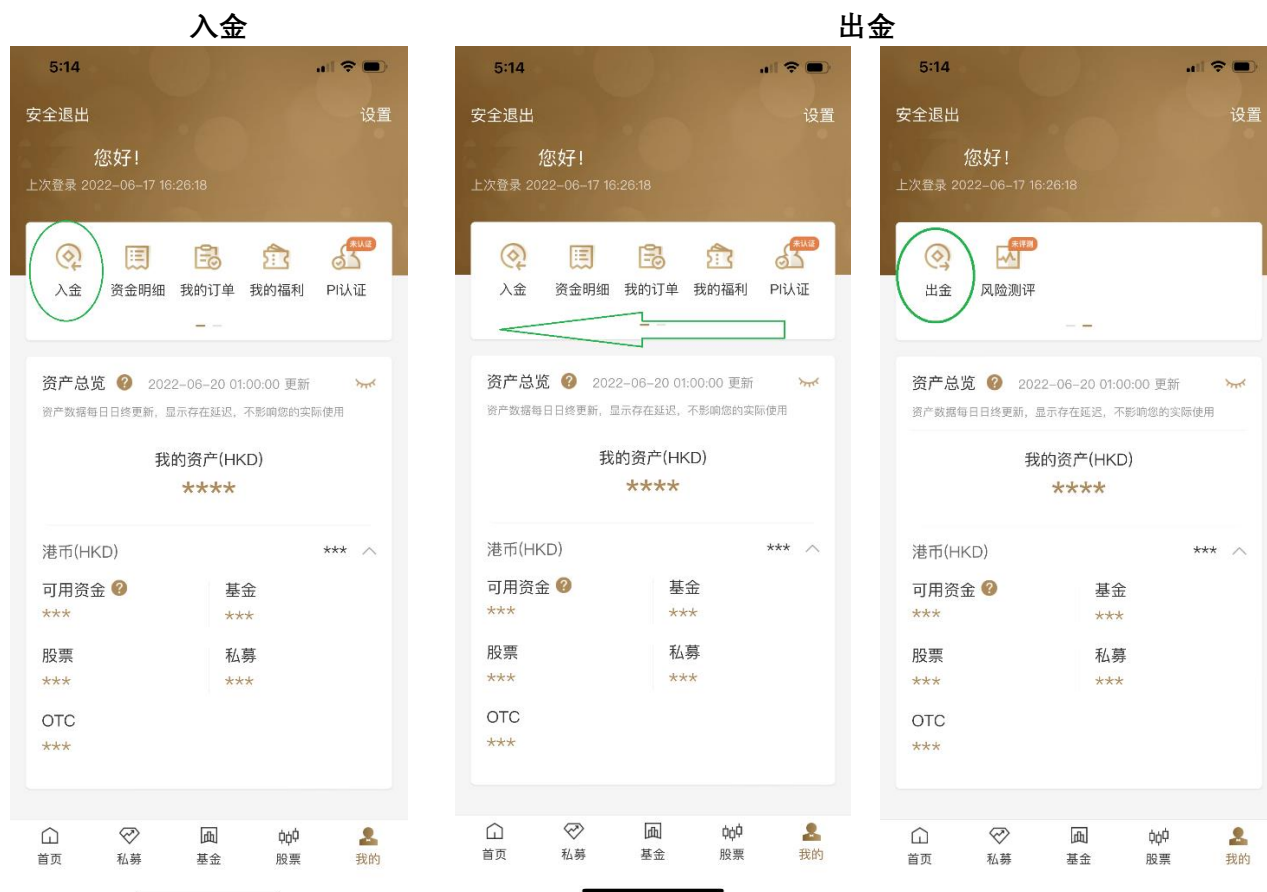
入金

5:14

安全退出 设置

您好!
上次登录 2022-06-17 16:26:18

入金 资金明细 我的订单 我的福利 未认证 PI认证

资产总览 2022-06-20 01:00:00 更新
资产数据每日日终更新，显示存在延迟，不影响您的实际使用

我的资产(HKD)
****

港币(HKD) ***

可用资金
***

基金
***

股票
***

私募
***

OTC
***

首页 私募 基金 股票 我的

出金

5:14

安全退出 设置

您好!
上次登录 2022-06-17 16:26:18

入金 资金明细 我的订单 我的福利 未认证 PI认证

资产总览 2022-06-20 01:00:00 更新
资产数据每日日终更新，显示存在延迟，不影响您的实际使用

我的资产(HKD)
****

港币(HKD) ***

可用资金
***

基金
***

股票
***

私募
***

OTC
***

首页 私募 基金 股票 我的

5:14

安全退出 设置

您好!
上次登录 2022-06-17 16:26:18

出金 未评测 风险测评

资产总览 2022-06-20 01:00:00 更新
资产数据每日日终更新，显示存在延迟，不影响您的实际使用

我的资产(HKD)
****

港币(HKD) ***

可用资金
***

基金
***

股票
***

私募
***

OTC
***

首页 私募 基金 股票 我的